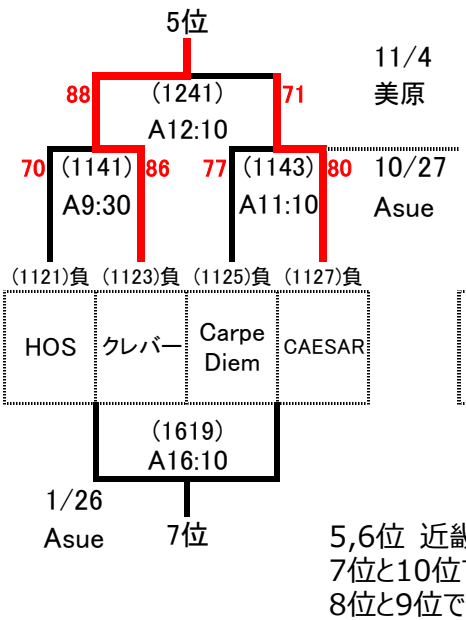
5位

11/4
美原

88
(1241)
71
A12:10

70
(1141)
86
77
(1143)
80
10/27
A9:30
A11:10
Asue

(1121)負
(1123)負
(1125)負
(1127)負

HOS
クレバー
Carpe Diem
CAESAR

(1619)
A16:10

1/26
Asue
7位

5,6位 近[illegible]
7位と10位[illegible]
8位と9位で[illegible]